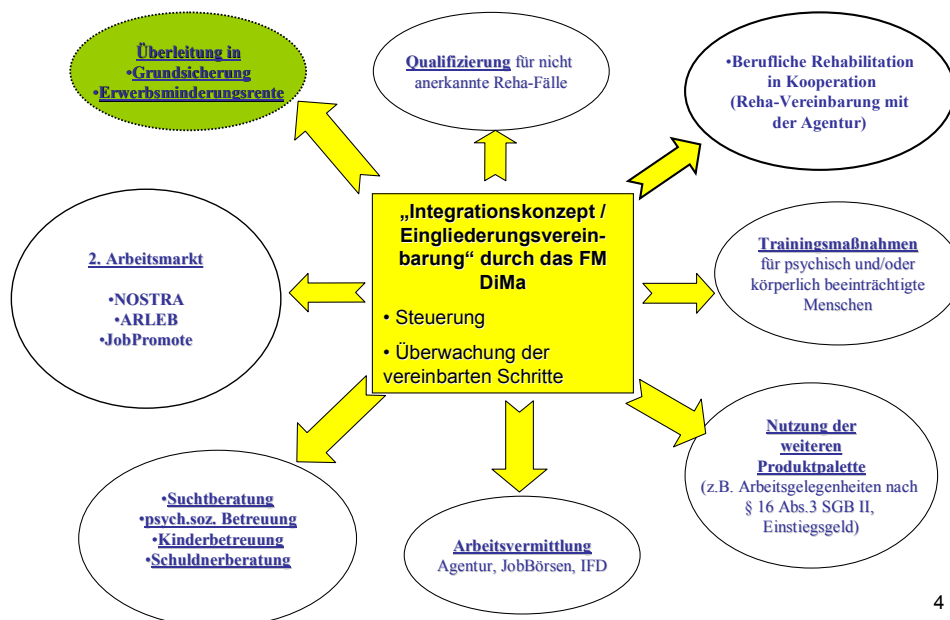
„Integrationskonzept / Eingliederungsvereinbarung“ durch das FM DiMa

• Steuerung

• Überwachung der vereinbarten Schritte

Überleitung in
•Grundsicherung
•Erwerbsminderungsrente

Qualifizierung für nicht anerkannte Reha-Fälle

•Berufliche Rehabilitation in Kooperation (Reha-Vereinbarung mit der Agentur)

2. Arbeitsmarkt

•NOSTRA
•ARLEB
•JobPromote

Trainingsmaßnahmen für psychisch und/oder körperlich beeinträchtigte Menschen

•Suchtberatung
•psych.soz. Betreuung
•Kinderbetreuung
•Schuldnerberatung

Arbeitsvermittlung
Agentur, JobBörsen, IFD

Nutzung der weiteren Produktpalette
(z.B. Arbeitsgelegenheiten nach § 16 Abs.3 SGB II, Einstiegsgeld)

4